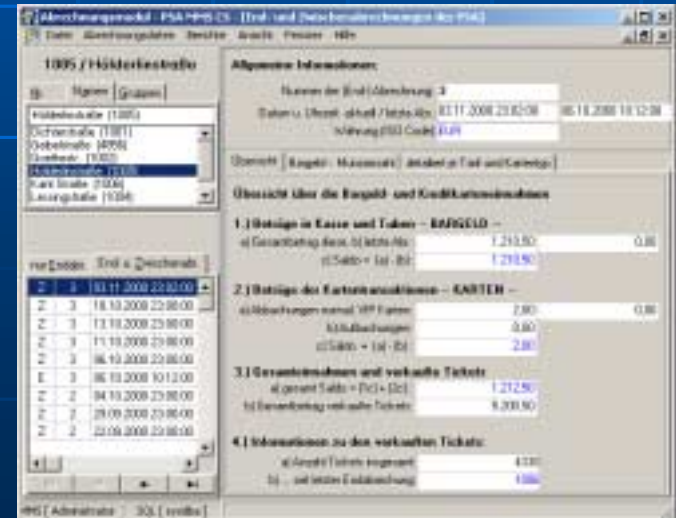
Abrechnungsmodul - PSA MHS CS - [ End- und Zwischenabrechnungen der PSA ]

Datei Abrechnungsdaten Berichte Ansicht Fenster Hilfe

1005 / Hölderlinstraße

Nr. Namen Gruppen

Hölderlinstraße (1005)

Dichterstraße (1001)
Goethestraße (4056)
Goethestr. (1002)
Hölderlinstraße (1005)
Kant Straße (1006)
Lessingstraße (1004)

nur Endabr. End- u. Zwischenabr.

| Z | 3 | 03.11.2008 23:00:00 |
|---|---|---|
| Z | 3 | 18.10.2008 23:00:00 |
| Z | 3 | 13.10.2008 23:00:00 |
| Z | 3 | 11.10.2008 23:00:00 |
| Z | 3 | 06.10.2008 23:00:00 |
| E | 3 | 06.10.2008 10:12:00 |
| Z | 2 | 04.10.2008 23:00:00 |
| Z | 2 | 29.09.2008 23:00:00 |
| Z | 2 | 22.09.2008 23:00:00 |

Allgemeine Informationen:

Nummer der (End-) Abrechnung: 3

Datum u. Uhrzeit - aktuell / letzte Abr.: 03.11.2008 23:02:08 06.10.2008 10:12:00

Währung (ISO Code): EUR

Übersicht Bargeld - Mutationen detailiert je Tarif und Kartentyp

Übersicht über die Bargeld- und Kreditkarteneinnahmen

1.) Beträge in Kasse und Tubes -- BARGELD --

a) Gesamtbetrag diese, b) letzte Abr.: 1.210,50 0,00

c) Saldo = (a) - (b): 1.210,50

2.) Beträge der Kartentransaktionen -- KARTEN --

a) Abbuchungen normal, VIP Karten: 2,00 0,00

b) Aufbuchungen: 0,00

c) Saldo = (a) - (b): 2,00

3.) Gesamteinnahmen und verkaufte Tickets

a) gesamt Saldo = (1c) + (2c): 1.212,50

b) Gesamtbetrag verkaufte Tickets: 8.209,50

4.) Informationen zu den verkauften Tickets:

a) Anzahl Tickets insgesamt: 4.131

b) ... seit letzter Endabrechnung: 1086

MHS [ Administrator ] SQL [ sysdba ]